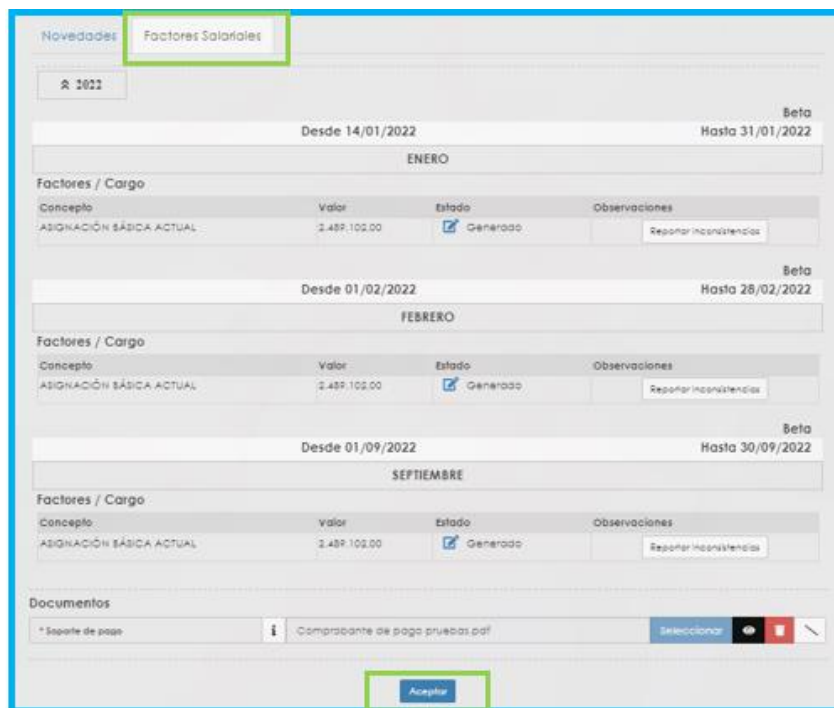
Novedades Factores Salariales

2022

Beta
Desde 14/01/2022 Hasta 31/01/2022

ENERO

Factores / Cargo

| Concepto | Valor | Estado | Observaciones |
|---|---|---|---|
| ASIGNACIÓN BÁSICA ACTUAL | 2.489.102,00 | Generado | Reportar inconsistencias |

Beta
Desde 01/02/2022 Hasta 28/02/2022

FEBRERO

Factores / Cargo

| Concepto | Valor | Estado | Observaciones |
|---|---|---|---|
| ASIGNACIÓN BÁSICA ACTUAL | 2.489.102,00 | Generado | Reportar inconsistencias |

Beta
Desde 01/09/2022 Hasta 30/09/2022

SEPTIEMBRE

Factores / Cargo

| Concepto | Valor | Estado | Observaciones |
|---|---|---|---|
| ASIGNACIÓN BÁSICA ACTUAL | 2.489.102,00 | Generado | Reportar inconsistencias |

Documentos

* Soporte de pago Comprobante de pago pruebas.pdf Seleccionar

Aceptar